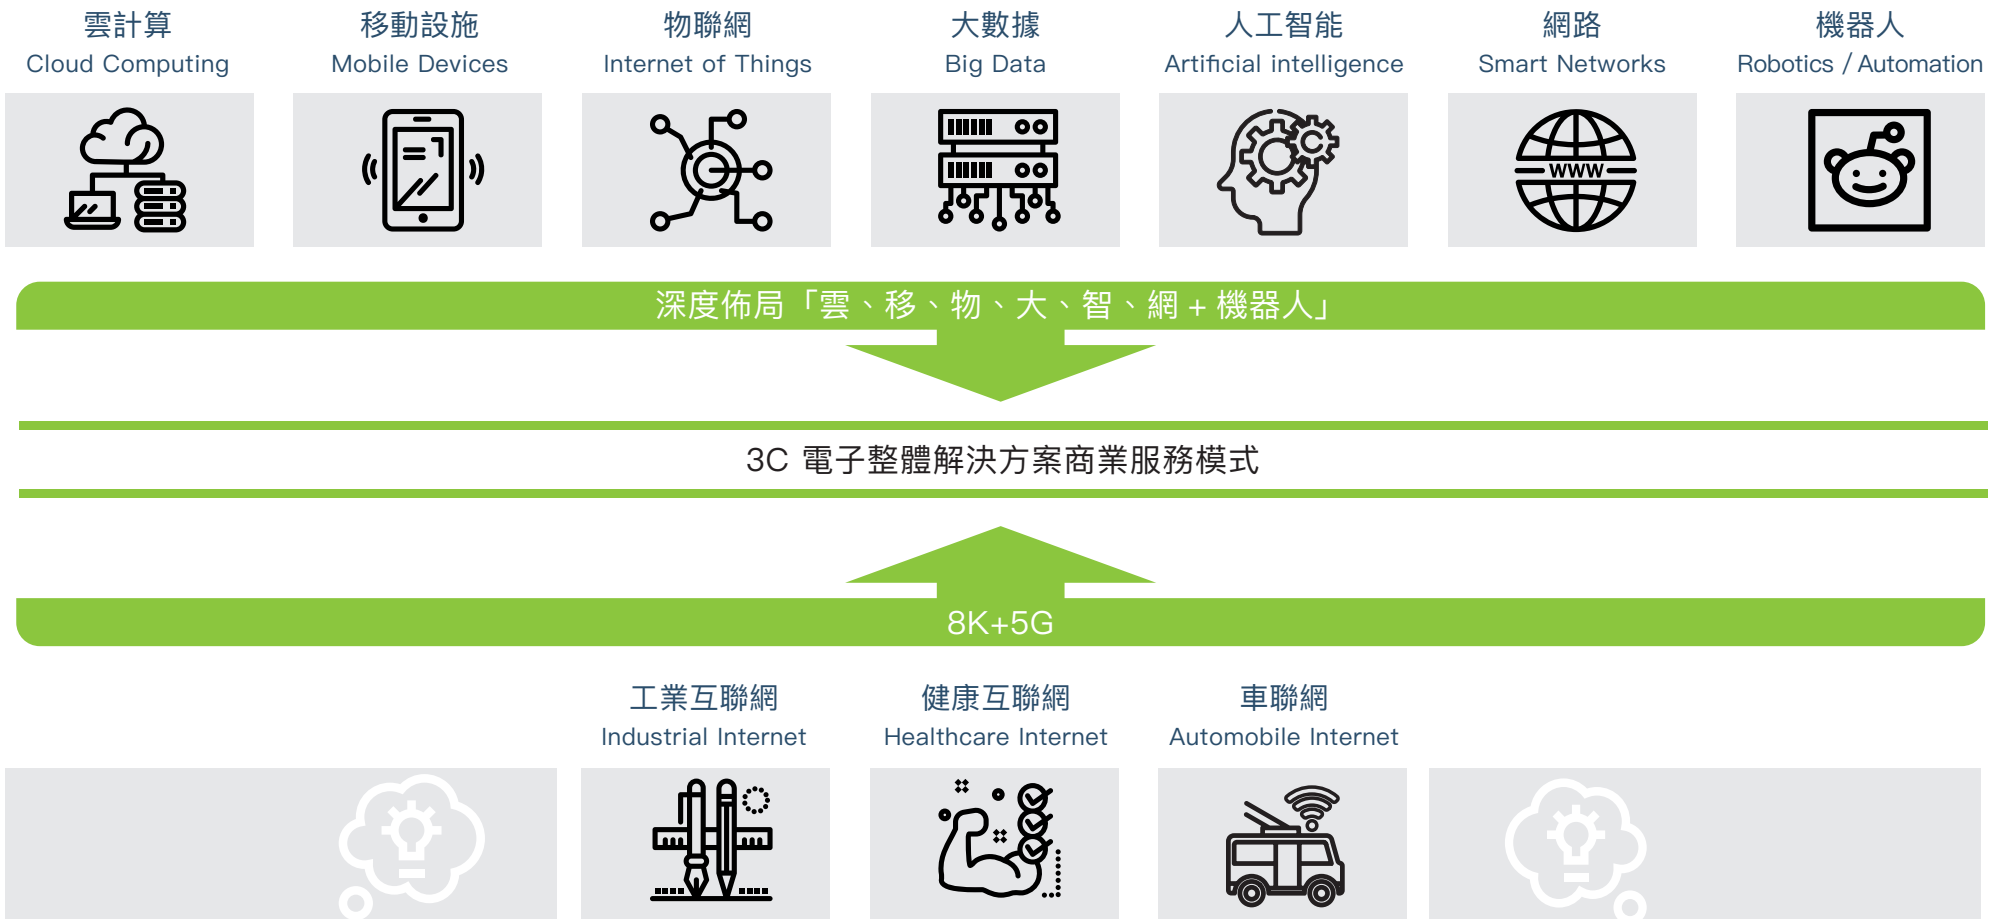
雲計算
Cloud Computing

移動設施
Mobile Devices

物聯網
Internet of Things

大數據
Big Data

人工智能
Artificial intelligence

網路
Smart Networks

機器人
Robotics / Automation

WWW

深度佈局「雲、移、物、大、智、網 + 機器人」

3C 電子整體解決方案商業服務模式

8K+5G

工業互聯網
Industrial Internet

健康互聯網
Healthcare Internet

車聯網
Automobile Internet